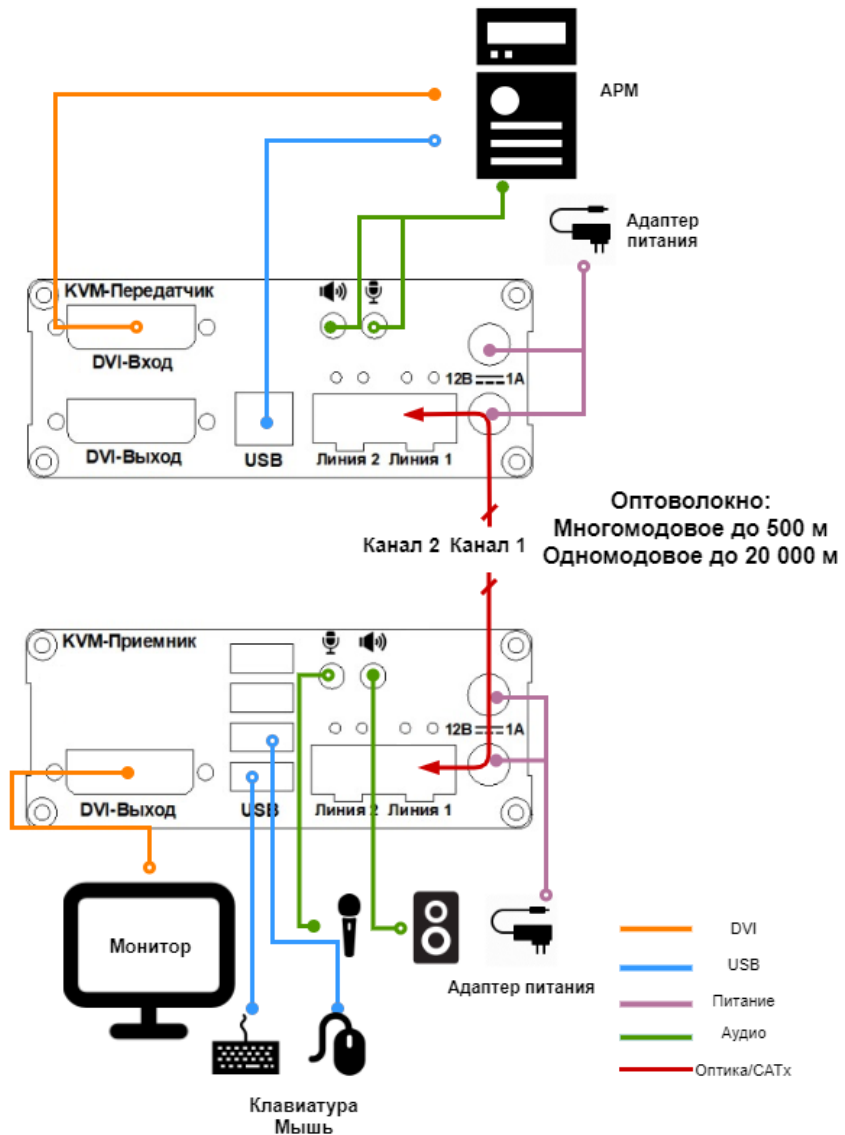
АРМ

Адаптер питания

KVM-Передатчик

DVI-Вход

12В ⎓ 1А

DVI-Выход

USB

Линия 2 Линия 1

Оптоволокно:
Многомодовое до 500 м
Одномодовое до 20 000 м

Канал 2 Канал 1

KVM-Приемник

12В ⎓ 1А

DVI-Выход

USB

Линия 2 Линия 1

Монитор

Адаптер питания

DVI

USB

Питание

Аудио

Оптика/CATx

Клавиатура
Мышь